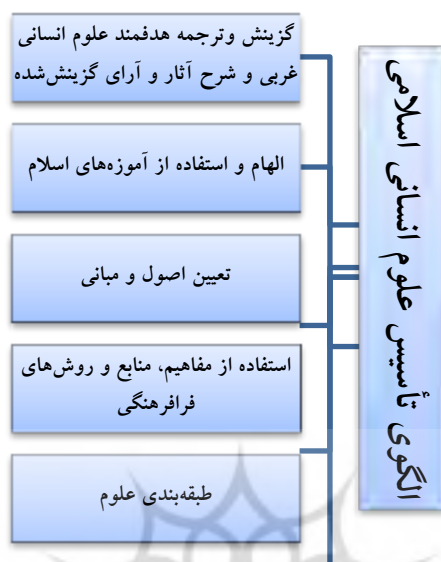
الگوی تأسیس علوم انسانی اسلامی

گزینش وترجمه هدفمند علوم انسانی غربی و شرح آثار و آرای گزینش‌شده

الهام و استفاده از آموزه‌های اسلام

تعیین اصول و مبانی

استفاده از مفاهیم، منابع و روش‌های فرافرهنگی

طبقه‌بندی علوم